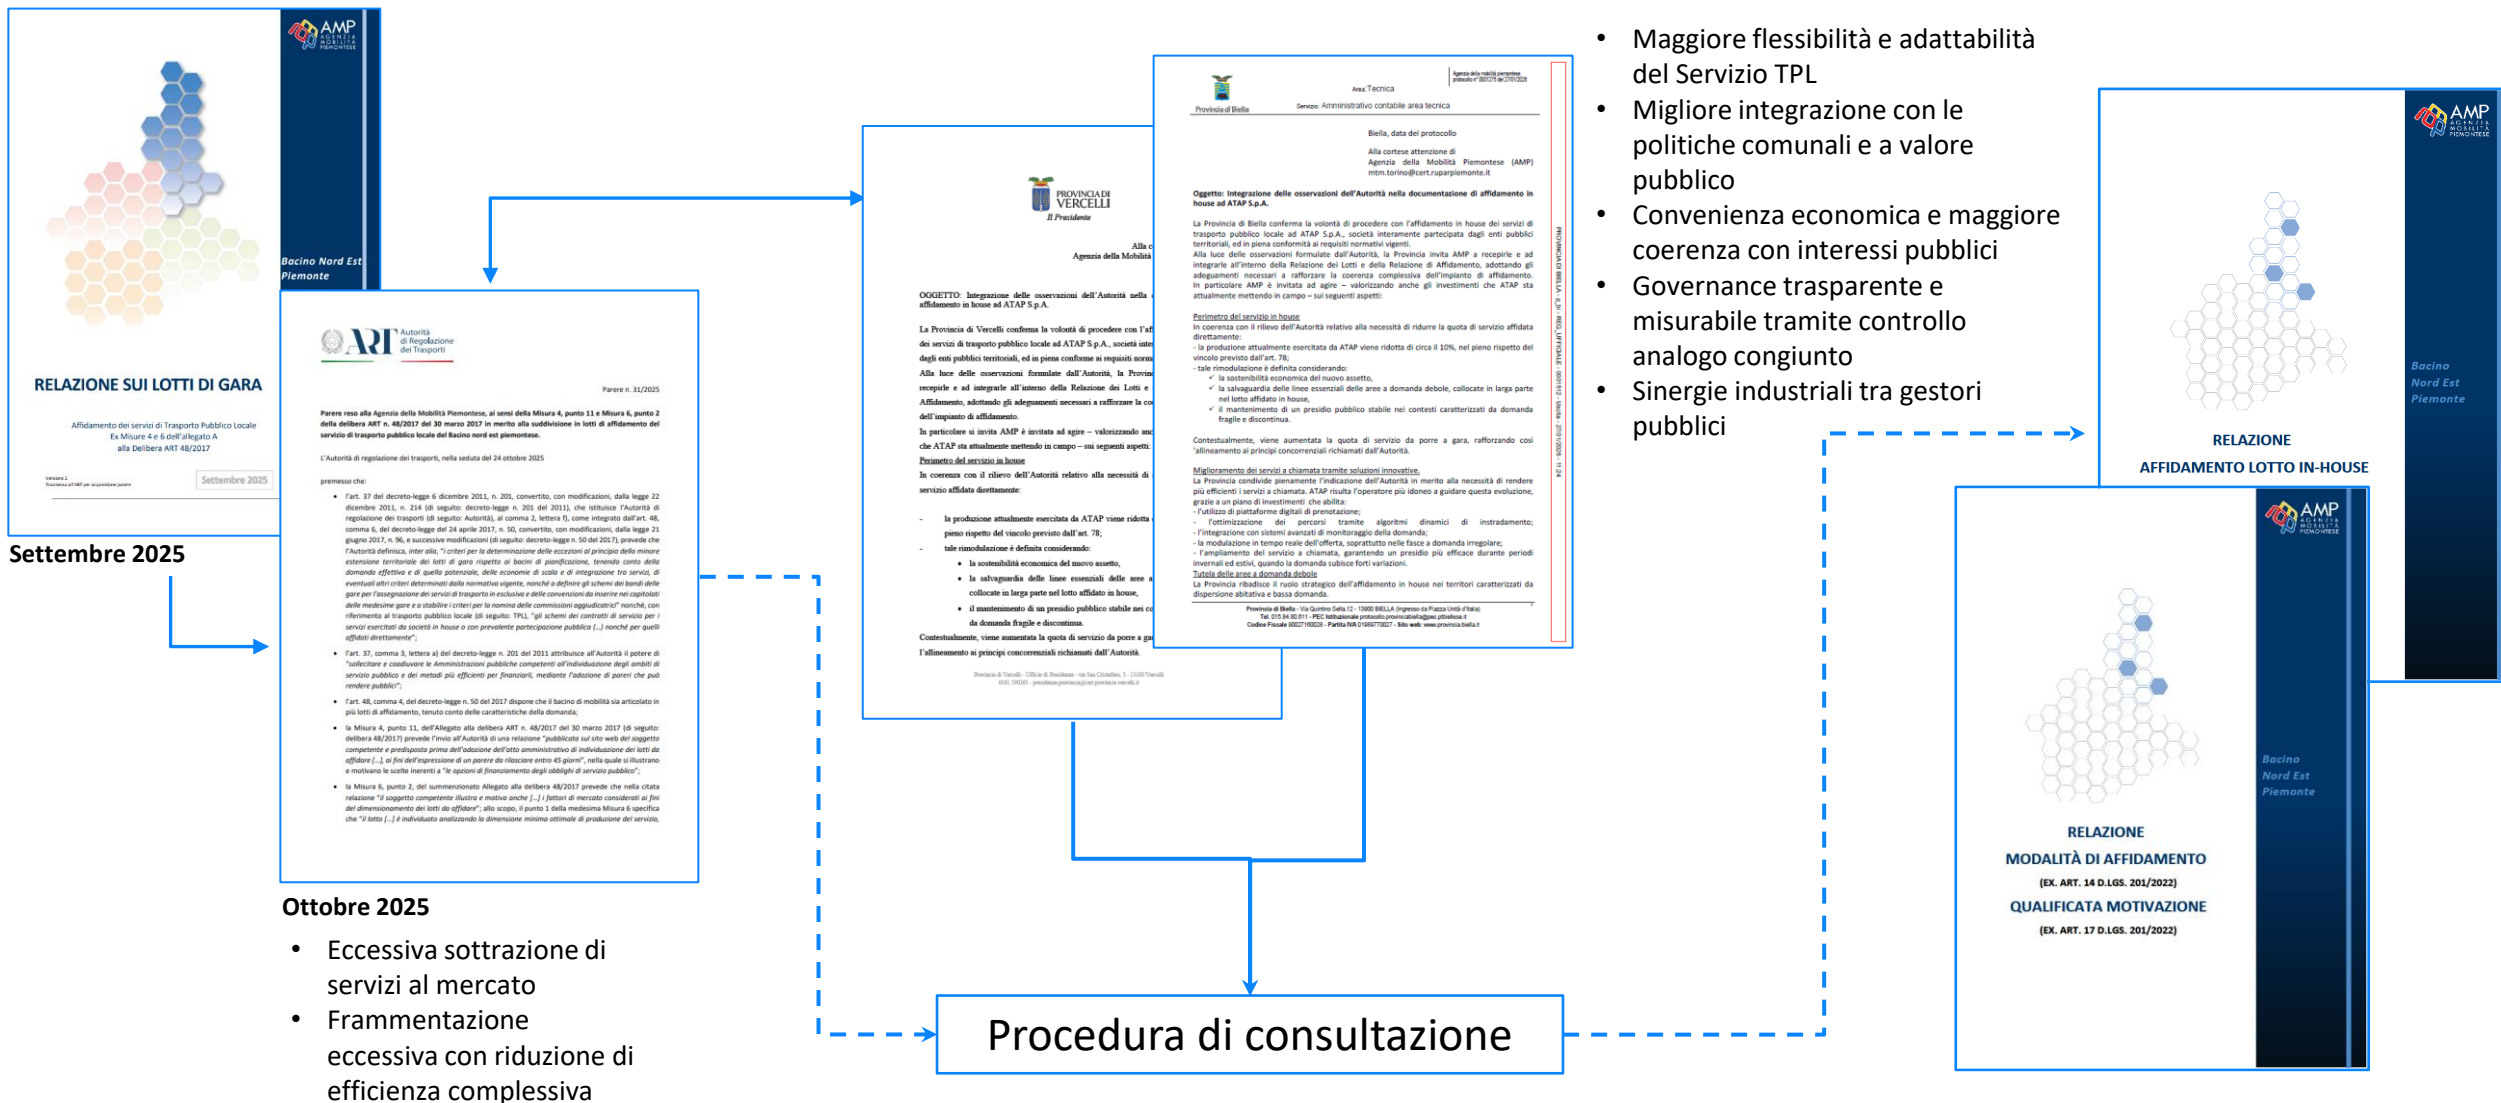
AMP AGENZIA MOBILITÀ PIEMONTESE

Bacino Nord Est Piemonte

RELAZIONE SUI LOTTI DI GARA

Affidamento dei servizi di Trasporto Pubblico Locale Ex Misure 4 e 6 dell'allegato A alla Delibera ART 48/2017

Settembre 2025

Settembre 2025

ART Autorità di Regolazione dei Trasporti

Parere n. 31/2025

Parere reso alla Agenzia della Mobilità Piemontese, ai sensi della Misura 4, punto 11 e Misura 6, punto 2 della delibera ART n. 48/2017 del 30 marzo 2017 in merito alla suddivisione in lotti di affidamento del servizio di trasporto pubblico locale del Bacino nord est piemontese.

L'Autorità di regolazione dei trasporti, nella seduta del 24 ottobre 2025

premesso che:

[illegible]

Ottobre 2025

• Eccessiva sottrazione di servizi al mercato
• Frammentazione eccessiva con riduzione di efficienza complessiva

PROVINCIA DI VERCELLI
Il Presidente

Alla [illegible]
Agenzia della Mobilità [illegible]

OGGETTO: Integrazione delle osservazioni dell'Autorità nella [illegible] affidamento in house ad ATAP S.p.A.

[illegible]

Provincia di Biella

Area: Tecnica
Servizio: Amministrativo contabile area tecnica

Biella, data del protocollo

Alla cortese attenzione di Agenzia della Mobilità Piemontese (AMP) mtm.torino@cert.ruparpiemonte.it

Oggetto: Integrazione delle osservazioni dell'Autorità nella documentazione di affidamento in house ad ATAP S.p.A.

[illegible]

Perimetro del servizio in house

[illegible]

Miglioramento dei servizi a chiamata tramite soluzioni innovative.

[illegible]

Tutela delle aree a domanda debole

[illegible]

• Maggiore flessibilità e adattabilità del Servizio TPL
• Migliore integrazione con le politiche comunali e a valore pubblico
• Convenienza economica e maggiore coerenza con interessi pubblici
• Governance trasparente e misurabile tramite controllo analogo congiunto
• Sinergie industriali tra gestori pubblici

AMP

Bacino Nord Est Piemonte

RELAZIONE
AFFIDAMENTO LOTTO IN-HOUSE

AMP

Bacino Nord Est Piemonte

RELAZIONE
MODALITÀ DI AFFIDAMENTO
(EX. ART. 14 D.LGS. 201/2022)
QUALIFICATA MOTIVAZIONE
(EX. ART. 17 D.LGS. 201/2022)

Procedura di consultazione